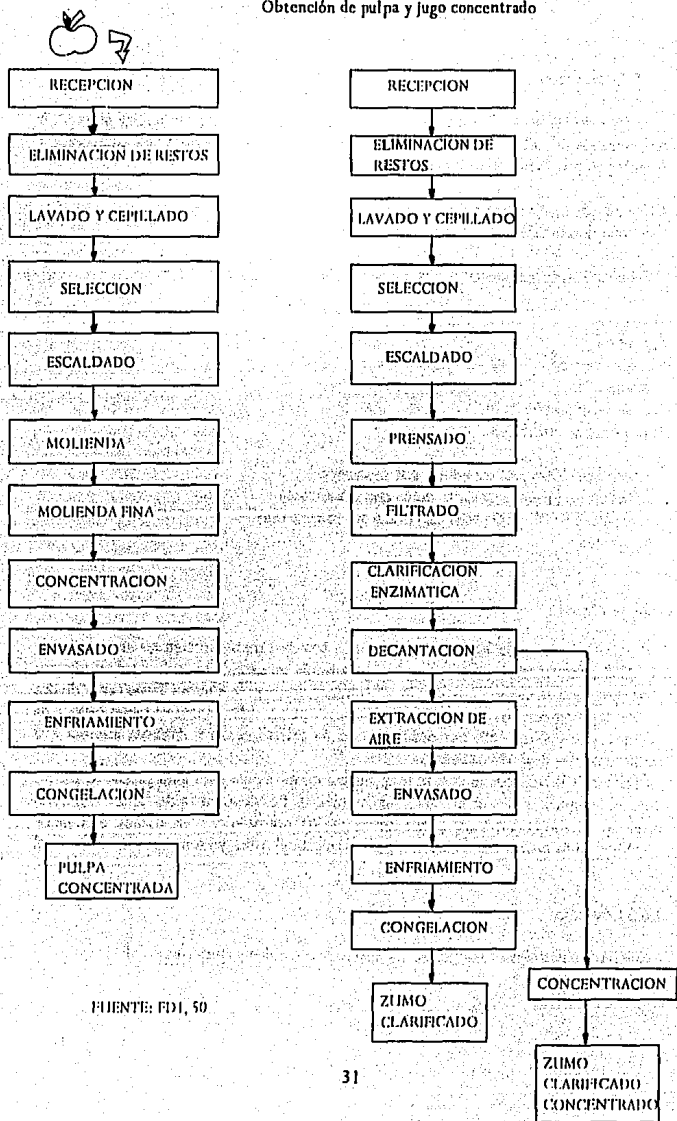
Obtención de pulpa y jugo concentrado

RECEPCION

ELIMINACION DE RESTOS

LAVADO Y CEPILLADO

SELECCION

ESCALDADO

MOLIENDA

MOLIENDA FINA

CONCENTRACION

ENVASADO

ENFRIAMIENTO

CONGELACION

PULPA CONCENTRADA

RECEPCION

ELIMINACION DE RESTOS

LAVADO Y CEPILLADO

SELECCION

ESCALDADO

PRENSADO

FILTRADO

CLARIFICACION ENZIMATICA

DECANTACION

EXTRACCION DE AIRE

ENVASADO

ENFRIAMIENTO

CONGELACION

ZUMO CLARIFICADO

CONCENTRACION

ZUMO CLARIFICADO CONCENTRADO

FUENTE: FD1, 50

31